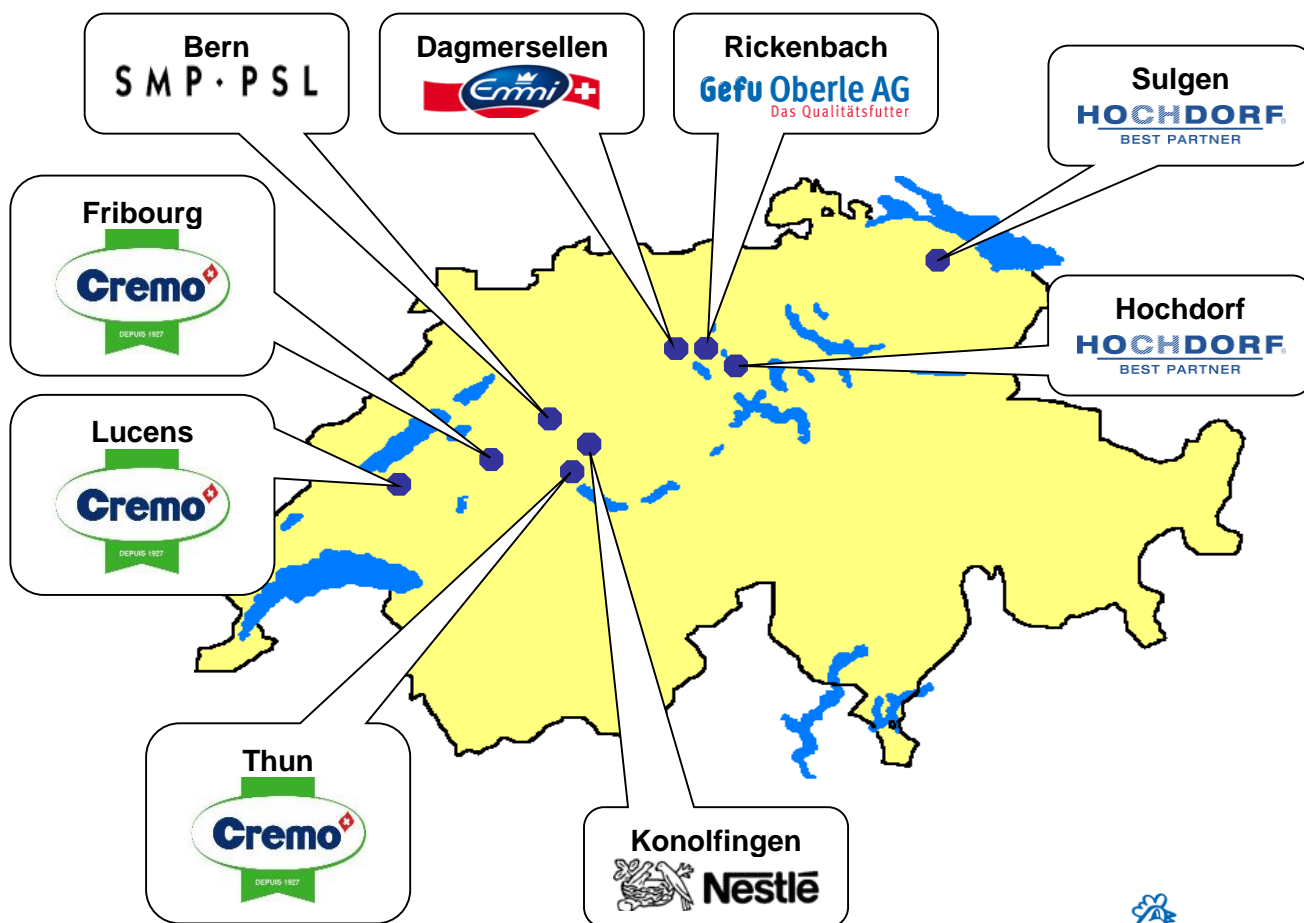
Bern
SMP · PSL

Dagmersellen
Emmi

Rickenbach
Gefu Oberle AG
Das Qualitätsfutter

Sulgen
HOCHDORF
BEST PARTNER

Fribourg
Cremo
DEPUIS 1927

Hochdorf
HOCHDORF
BEST PARTNER

Lucens
Cremo
DEPUIS 1927

Thun
Cremo
DEPUIS 1927

Konolfingen
Nestlé